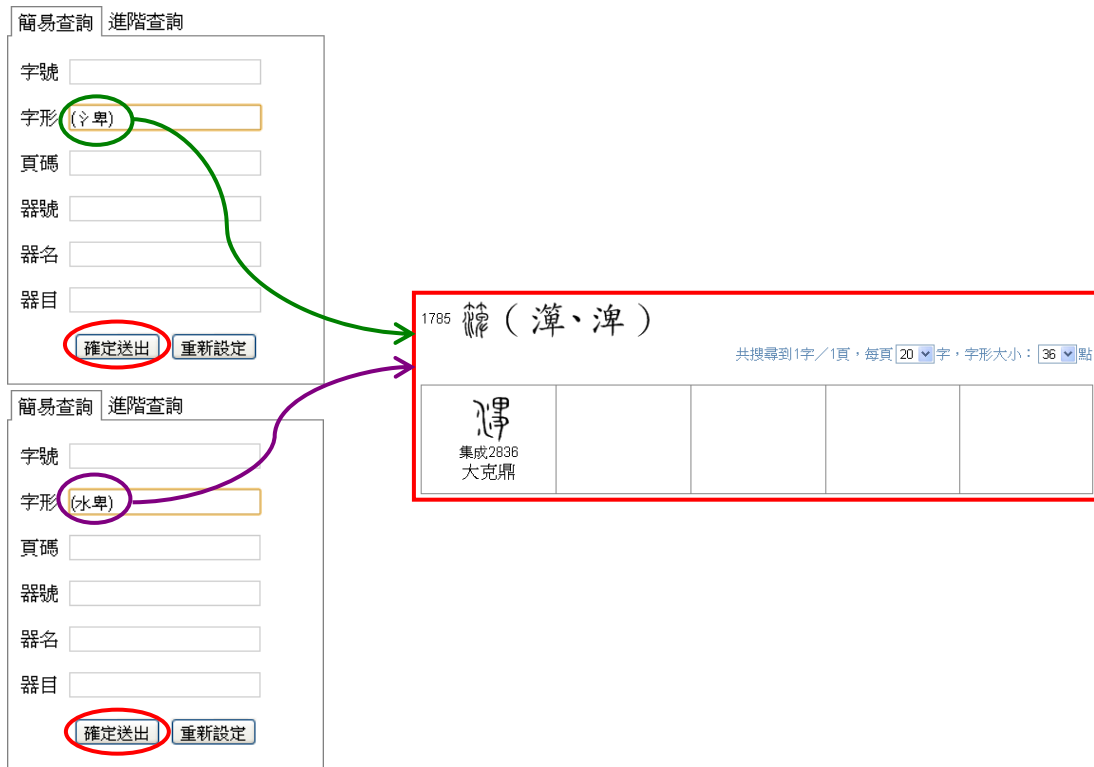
簡易查詢 進階查詢

字號

字形 (氵卑)

頁碼

器號

器名

器目

確定送出 重新設定

1785 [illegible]（潭、淠）

共搜尋到1字／1頁，每頁 20 字，字形大小： 36 點

| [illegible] 集成2836 大克鼎 | | | | |
|---|---|---|---|---|

簡易查詢 進階查詢

字號

字形 (水卑)

頁碼

器號

器名

器目

確定送出 重新設定